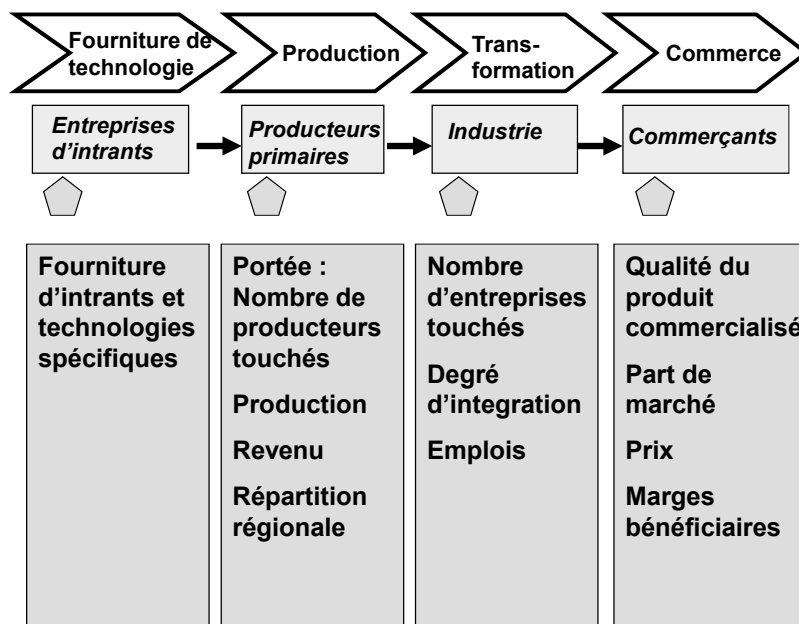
Fourniture de technologie

Production

Trans-formation

Commerce

Entreprises d'intrants

Producteurs primaires

Industrie

Commerçants

Fourniture d'intrants et technologies spécifiques

Portée : Nombre de producteurs touchés

Production

Revenu

Répartition régionale

Nombre d'entreprises touchés

Degré d'integration

Emplois

Qualité du produit commercialisé

Part de marché

Prix

Marges bénéficiaires